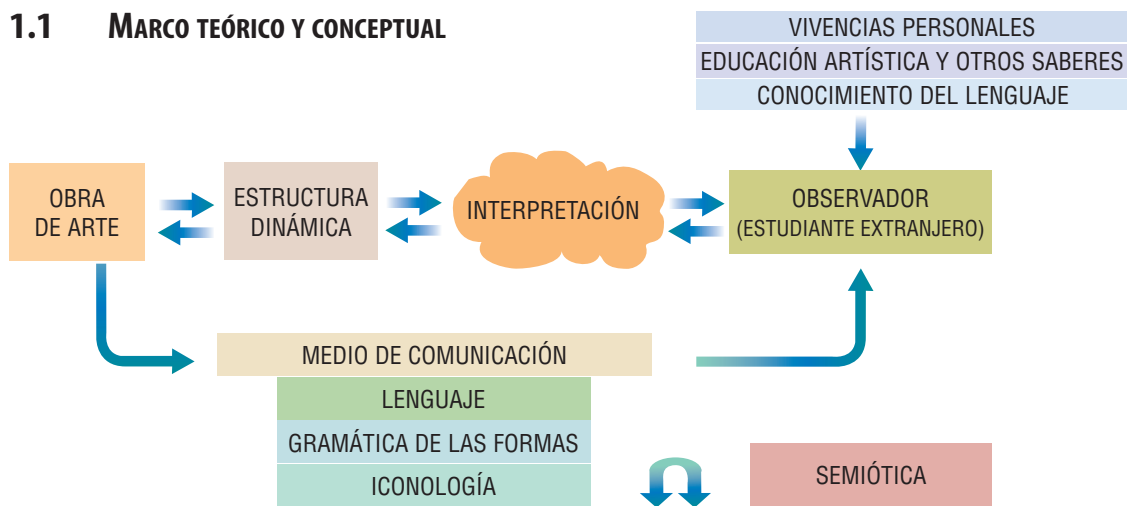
1.1 MARCO TEÓRICO Y CONCEPTUAL

VIVENCIAS PERSONALES
EDUCACIÓN ARTÍSTICA Y OTROS SABERES
CONOCIMIENTO DEL LENGUAJE

OBRA DE ARTE

ESTRUCTURA DINÁMICA

INTERPRETACIÓN

OBSERVADOR (ESTUDIANTE EXTRANJERO)

MEDIO DE COMUNICACIÓN
LENGUAJE
GRAMÁTICA DE LAS FORMAS
ICONOLOGÍA

SEMIÓTICA